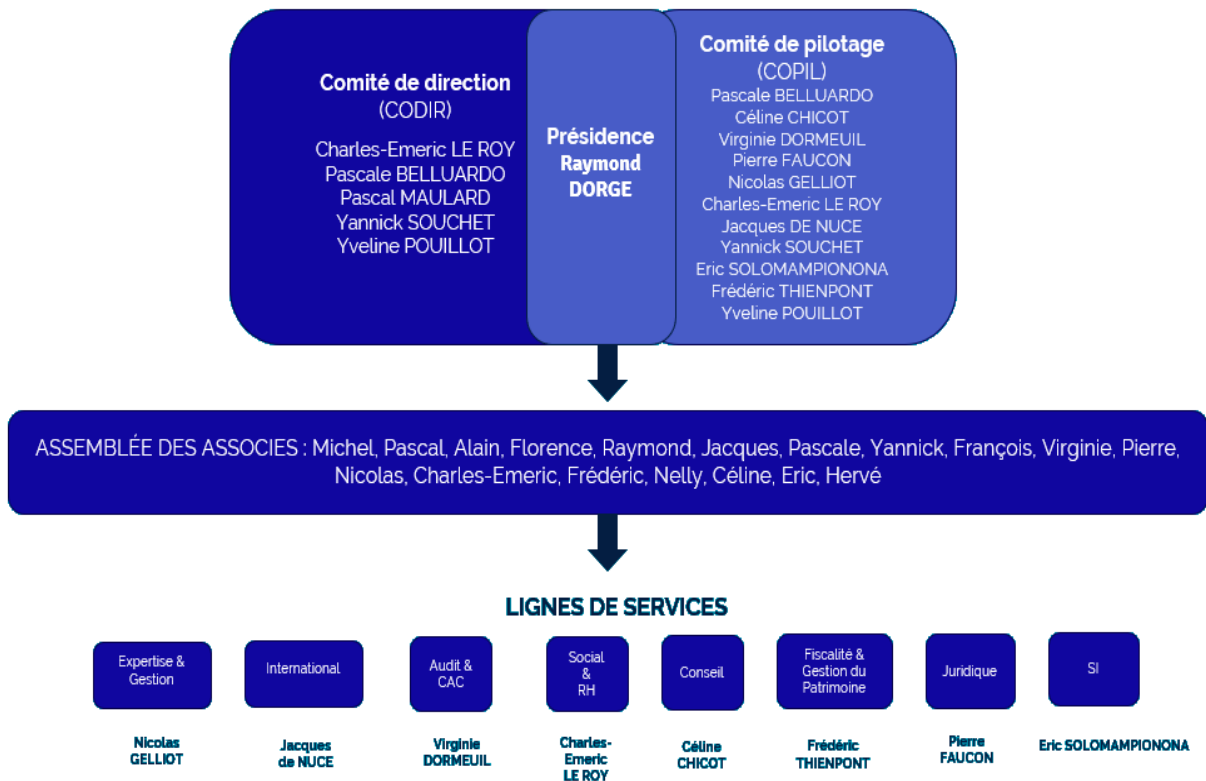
Comité de direction
(CODIR)

Charles-Emeric LE ROY
Pascale BELLUARDO
Pascal MAULARD
Yannick SOUCHET
Yveline POUILLOT

Présidence
Raymond
DORGE

Comité de pilotage
(COPIL)
Pascale BELLUARDO
Céline CHICOT
Virginie DORMEUIL
Pierre FAUCON
Nicolas GELLIOT
Charles-Emeric LE ROY
Jacques DE NUCE
Yannick SOUCHET
Eric SOLOMAMPIONONA
Frédéric THIENPONT
Yveline POUILLOT

ASSEMBLÉE DES ASSOCIES : Michel, Pascal, Alain, Florence, Raymond, Jacques, Pascale, Yannick, François, Virginie, Pierre, Nicolas, Charles-Emeric, Frédéric, Nelly, Céline, Eric, Hervé

LIGNES DE SERVICES

Expertise & Gestion
Nicolas GELLIOT

International
Jacques de NUCE

Audit & CAC
Virginie DORMEUIL

Social & RH
Charles-Emeric LE ROY

Conseil
Céline CHICOT

Fiscalité & Gestion du Patrimoine
Frédéric THIENPONT

Juridique
Pierre FAUCON

SI
Eric SOLOMAMPIONONA